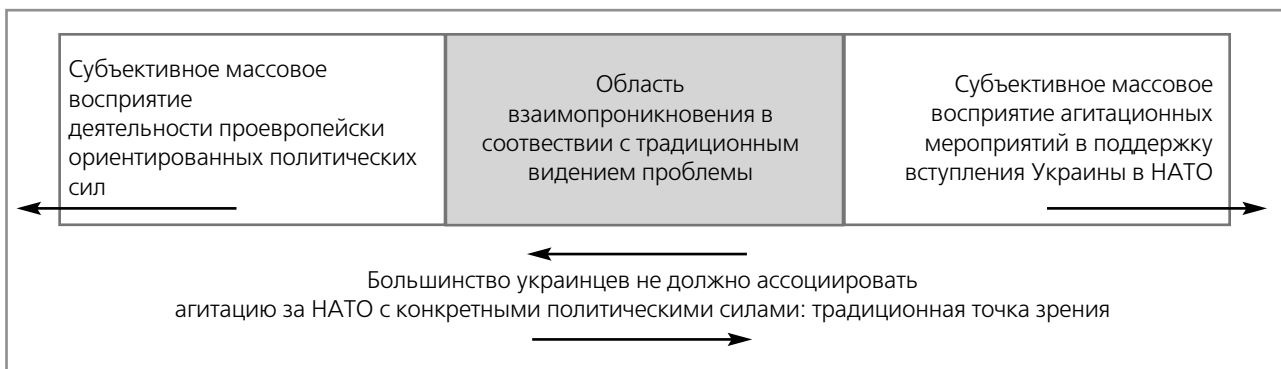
Субъективное массовое восприятие деятельности проевропейски ориентированных политических сил

Область взаимопроникновения в соотвествии с традиционным видением проблемы

Субъективное массовое восприятие агитационных мероприятий в поддержку вступления Украины в НАТО

Большинство украинцев не должно ассоциировать агитацию за НАТО с конкретными политическими силами: традиционная точка зрения